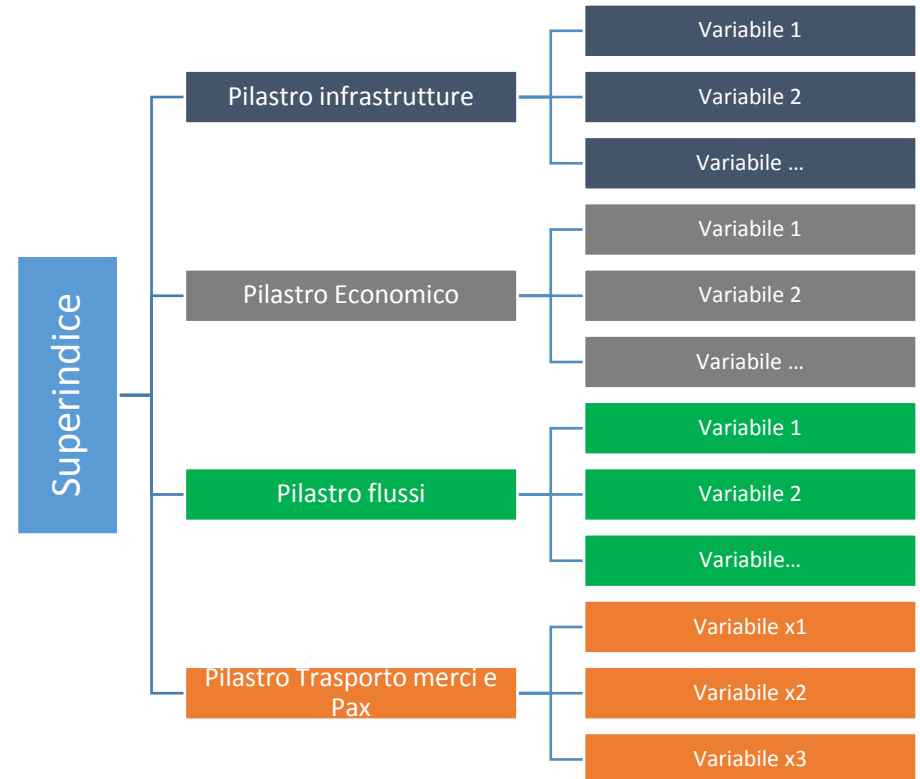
Superindice

Pilastro infrastrutture

Variabile 1

Variabile 2

Variabile …

Pilastro Economico

Variabile 1

Variabile 2

Variabile …

Pilastro flussi

Variabile 1

Variabile 2

Variabile…

Pilastro Trasporto merci e Pax

Variabile x1

Variabile x2

Variabile x3